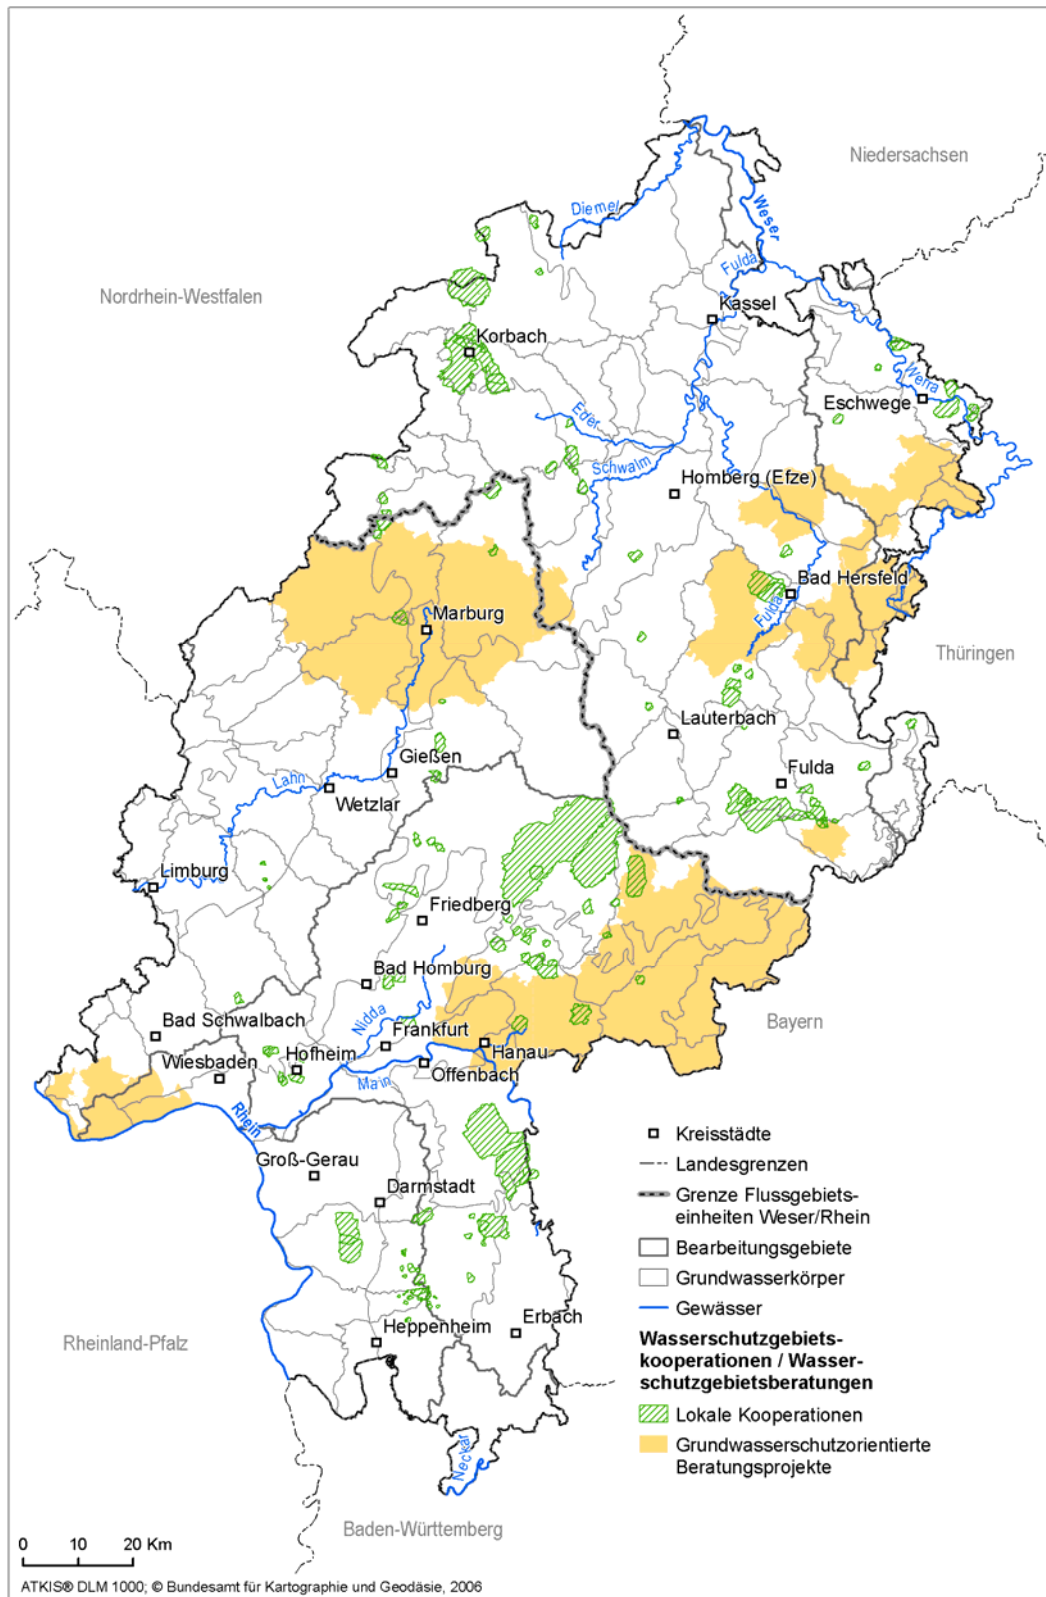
Niedersachsen

Nordrhein-Westfalen

Diemel

Weser

Fulda

Kassel

Korbach

Werra

Eschwege

Eder

Schwalm

Homberg (Efze)

Bad Hersfeld

Fulda

Marburg

Thüringen

Lauterbach

Gießen

Fulda

Lahn

Wetzlar

Limburg

Friedberg

Bad Homburg

Bayern

Bad Schwalbach

Nidda

Frankfurt

Hanau

Wiesbaden

Hofheim

Offenbach

Main

Rhein

Groß-Gerau

Darmstadt

Heppenheim

Erbach

Rheinland-Pfalz

Neckar

Baden-Württemberg

Kreisstädte
Landesgrenzen
Grenze Flussgebietseinheiten Weser/Rhein
Bearbeitungsgebiete
Grundwasserkörper
Gewässer

Wasserschutzgebietskooperationen / Wasserschutzgebietsberatungen
Lokale Kooperationen
Grundwasserschutzorientierte Beratungsprojekte

0 10 20 Km

ATKIS® DLM 1000; © Bundesamt für Kartographie und Geodäsie, 2006